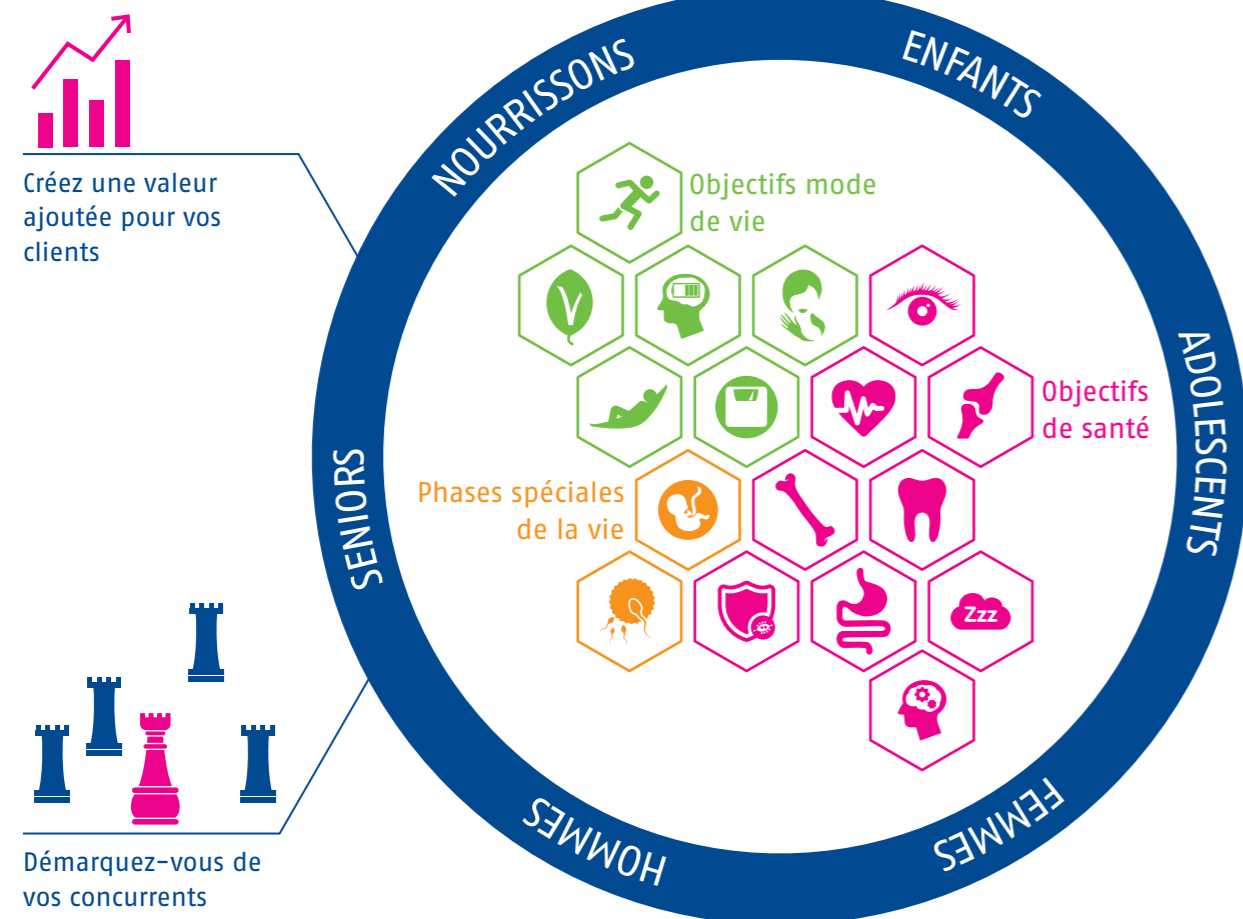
Créez une valeur ajoutée pour vos clients

Démarquez-vous de vos concurrents

NOURRISSONS

ENFANTS

ADOLESCENTS

FEMMES

HOMMES

SENIORS

Objectifs mode de vie

Objectifs de santé

Phases spéciales de la vie

Zzz